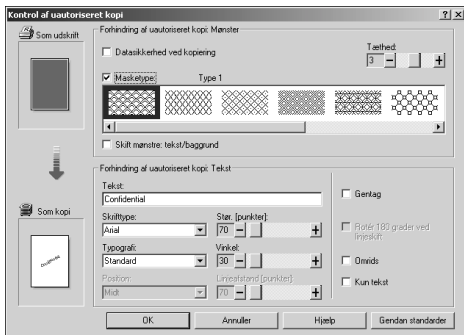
Kontrol af uautoriseret kopi

?|X

Som udskrift

Forhindring af uautoriseret kopi: Mønster

Datasikkerhed ved kopiering

Tæthed:

3

Masketype:

Type 1

Skift mønstre: tekst/baggrund

Som kopi

Confidential

Forhindring af uautoriseret kopi: Tekst

Tekst:

Confidential

Skrifttype:

Arial

Str. [punkter]:

70

Typografi:

Standard

Vinkel:

30

Position:

Midt

Linieafstand [punkter]:

70

Gentag

Rotér 180 grader ved linieskift

Omrids

Kun tekst

OK

Annuller

Hjælp

Gendan standarder